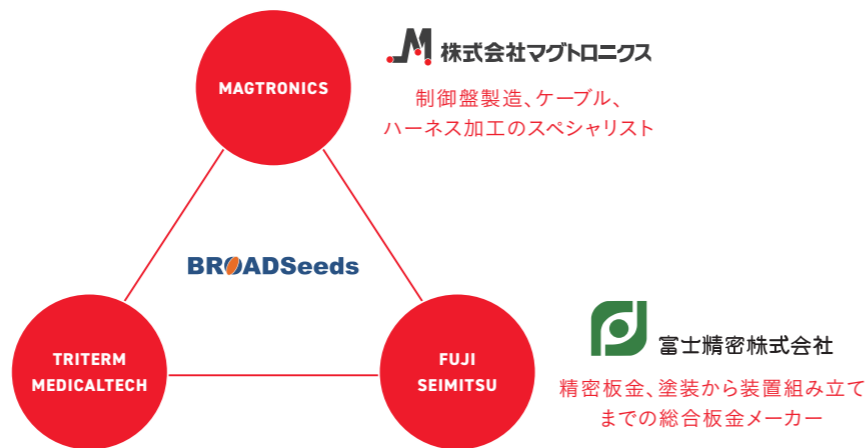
MAGTRONICS

株式会社マグトロニクス

制御盤製造、ケーブル、
ハーネス加工のスペシャリスト

BROADSeeds

TRITERM
MEDICALTECH

FUJI
SEIMITSU

富士精密株式会社

精密板金、塗装から装置組み立て
までの総合板金メーカー